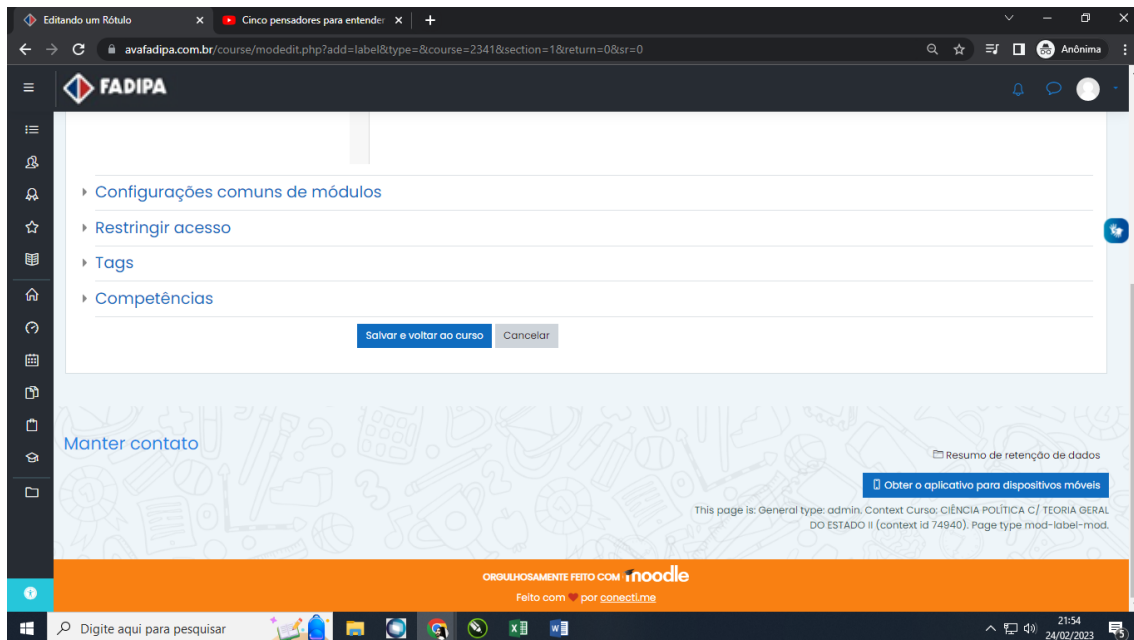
Editando um Rótulo
Cinco pensadores para entender
avafadipa.com.br/course/modedit.php?add=label&type=&course=2341&section=1&return=0&sr=0
Anônima
FADIPA

Configurações comuns de módulos
Restringir acesso
Tags
Competências

Salvar e voltar ao curso
Cancelar

Manter contato
Resumo de retenção de dados
Obter o aplicativo para dispositivos móveis
This page is: General type: admin. Context Curso: CIÊNCIA POLÍTICA C/ TEORIA GERAL DO ESTADO II (context id 74940). Page type mod-label-mod.

ORGULHOSAMENTE FEITO COM moodle
Feito com por conecti.me

Digite aqui para pesquisar
21:54
24/02/2023